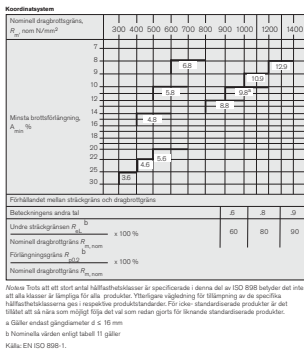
Koordinatsystem

Nominell dragbrottsgräns, $R_m$ nom N/mm²

300 400 500 600 700 800 900 1000 1200 1400

Minsta brottförlängning, $A_{min}$ %

7
8
9
10
12
14
16
18
20
22
25
30

6.8
12.9
10.9
9.8ᵃ
5.8
8.8
4.8
5.6
4.6
3.6

Förhållandet mellan sträckgräns och dragbrottgräns

| Beteckningens andra tal | .6 | .8 | .9 |
|---|---|---|---|
| Undre sträckgränsen $R_{eL}$ ᵇ / Nominell dragbrottgräns $R_{m,nom}$ x 100 % | 60 | 80 | 90 |
| Förlängningsgräns $R_{p0,2}$ ᵇ / Nominell dragbrottgräns $R_{m,nom}$ x 100 % | | | |

Notera Trots att ett stort antal hållfasthetsklasser är specificerade i denna del av ISO 898 betyder det inte att alla klasser är lämpliga för alla produkter. Ytterligare vägledning för tillämpning av de specifika hållfasthetsklasserna ges i respektive produktstandarder. För icke- standardiserade produkter är det tillåtet att så nära som möjligt följa det val som redan gjorts för liknande standardiserade produkter.

a Gäller endast gängdiameter d ≤ 16 mm

b Nominella värden enligt tabell 11 gäller

Källa: EN ISO 898-1.